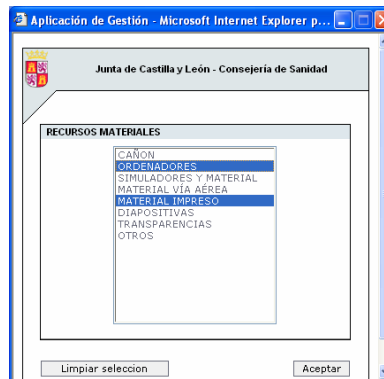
Aplicación de Gestión - Microsoft Internet Explorer p...

Junta de Castilla y León - Consejería de Sanidad

RECURSOS MATERIALES

CAÑON
ORDENADORES
SIMULADORES Y MATERIAL
MATERIAL VÍA AÉREA
MATERIAL IMPRESO
DIAPOSITIVAS
TRANSPARENCIAS
OTROS

Limpiar seleccion

Aceptar